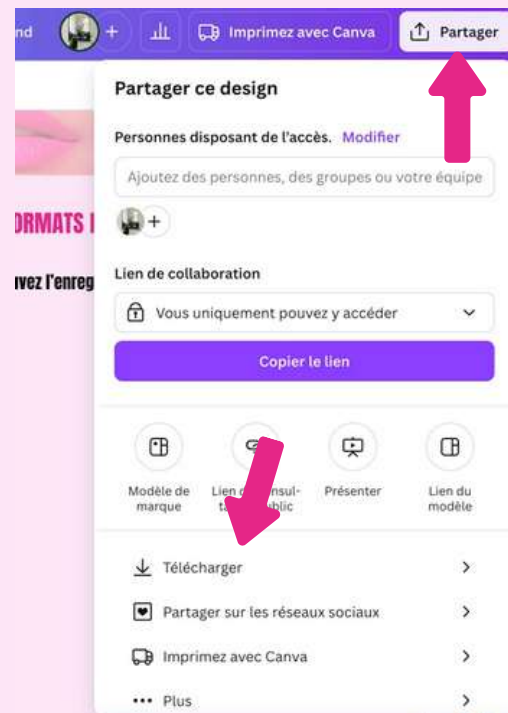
nd + Imprimez avec Canva Partager

Partager ce design

Personnes disposant de l'accès. Modifier

Ajoutez des personnes, des groupes ou votre équipe

Lien de collaboration

Vous uniquement pouvez y accéder

Copier le lien

Modèle de marque

Lien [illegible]consul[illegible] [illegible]blic

Présenter

Lien du modèle

Télécharger

Partager sur les réseaux sociaux

Imprimez avec Canva

Plus

ORMATS I

vez l'enreg